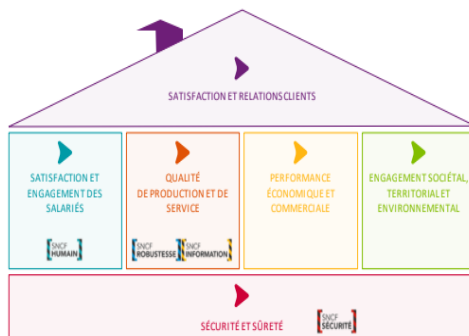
SATISFACTION ET RELATIONS CLIENTS

SATISFACTION ET ENGAGEMENT DES SALARIÉS

SNCF HUMAIN

QUALITÉ DE PRODUCTION ET DE SERVICE

SNCF ROBUSTESSE SNCF INFORMATION

PERFORMANCE ÉCONOMIQUE ET COMMERCIALE

ENGAGEMENT SOCIÉTAL, TERRITORIAL ET ENVIRONNEMENTAL

SÉCURITÉ ET SÛRETÉ

SNCF SÉCURITÉ